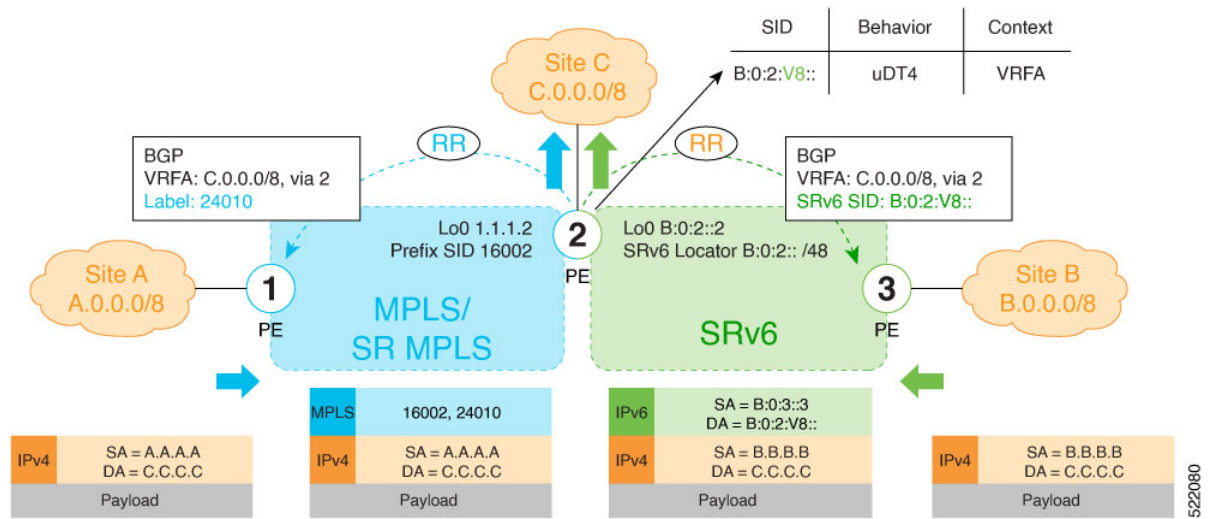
| SID | Behavior | Context |
|---|---|---|
| B:0:2:V8:: | uDT4 | VRFA |

Site C
C.0.0.0/8

RR

RR

BGP
VRFA: C.0.0.0/8, via 2
Label: 24010

BGP
VRFA: C.0.0.0/8, via 2
SRv6 SID: B:0:2:V8::

Lo0 1.1.1.2
Prefix SID 16002

2
PE

Lo0 B:0:2::2
SRv6 Locator B:0:2:: /48

Site A
A.0.0.0/8

1
PE

MPLS/
SR MPLS

SRv6

3
PE

Site B
B.0.0.0/8

| IPv4 | SA = A.A.A.A DA = C.C.C.C |
|---|---|
| Payload | |

| MPLS | 16002, 24010 |
|---|---|
| IPv4 | SA = A.A.A.A DA = C.C.C.C |
| Payload | |

| IPv6 | SA = B:0:3::3 DA = B:0:2:V8:: |
|---|---|
| IPv4 | SA = B.B.B.B DA = C.C.C.C |
| Payload | |

| IPv4 | SA = B.B.B.B DA = C.C.C.C |
|---|---|
| Payload | |

522080